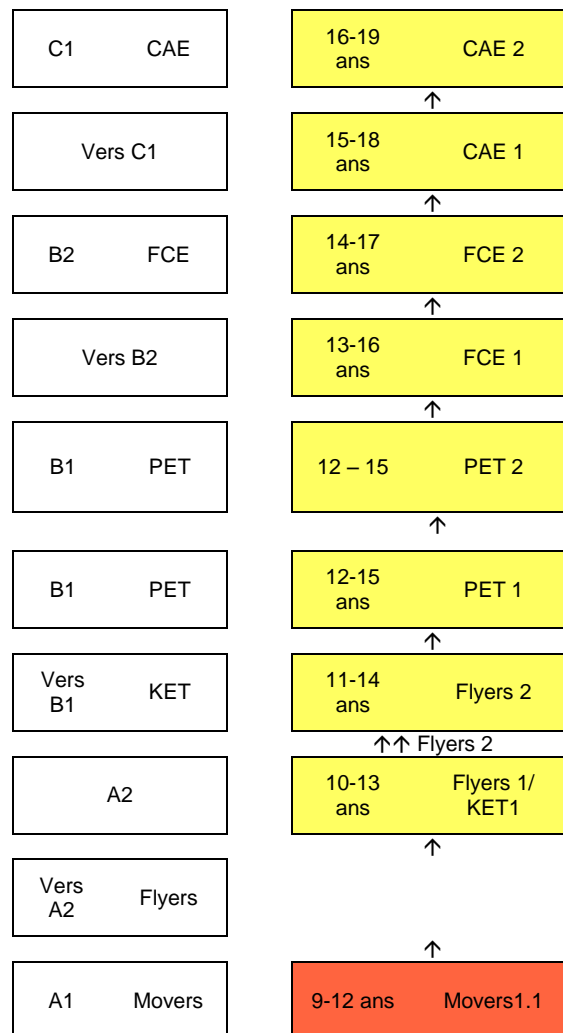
C1 CAE

16-19 ans CAE 2

↑

Vers C1

15-18 ans CAE 1

↑

B2 FCE

14-17 ans FCE 2

↑

Vers B2

13-16 ans FCE 1

↑

B1 PET

12 – 15 PET 2

↑

B1 PET

12-15 ans PET 1

↑

Vers B1 KET

11-14 ans Flyers 2

↑↑ Flyers 2

A2

10-13 ans Flyers 1/ KET1

↑

Vers A2 Flyers

↑

A1 Movers

9-12 ans Movers1.1